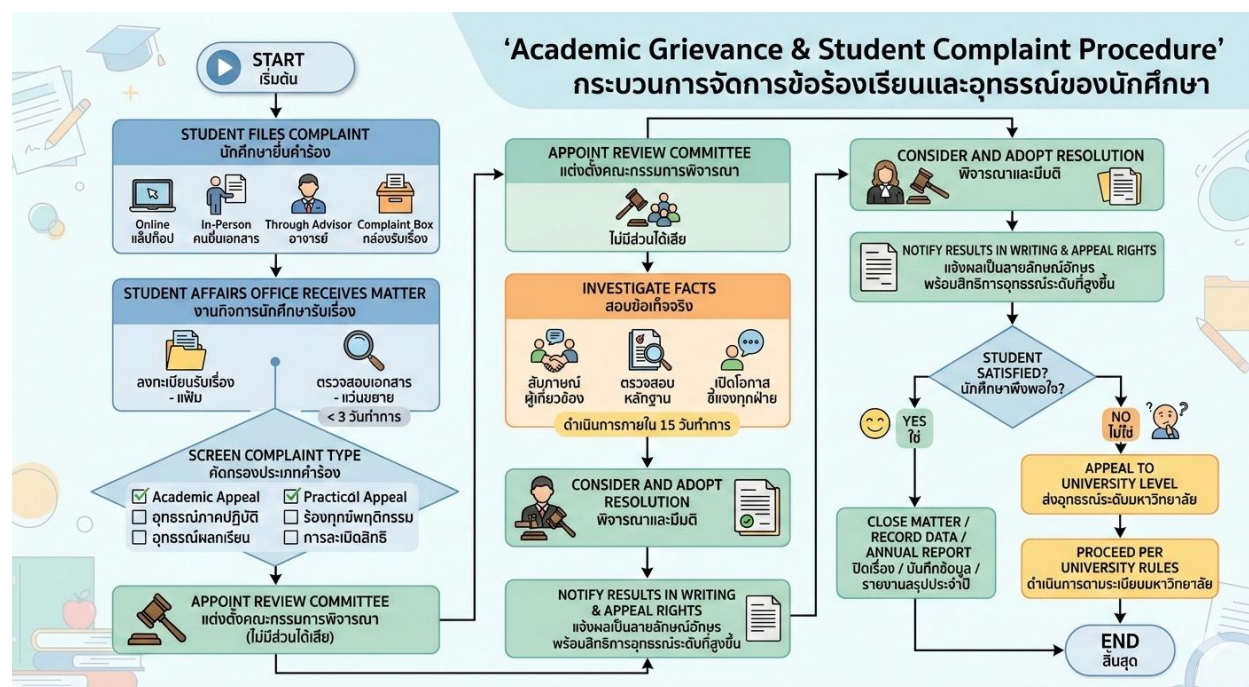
'Academic Grievance & Student Complaint Procedure'
กระบวนการจัดการข้อร้องเรียนและอุทธรณ์ของนักศึกษา

START
เริ่มต้น

STUDENT FILES COMPLAINT
นักศึกษายื่นคำร้อง

Online
แล็ปท็อป

In-Person
คนยื่นเอกสาร

Through Advisor
อาจารย์

Complaint Box
กล่องรับเรื่อง

STUDENT AFFAIRS OFFICE RECEIVES MATTER
งานกิจการนักศึกษารับเรื่อง

ลงทะเบียนรับเรื่อง - แฟ้ม

ตรวจสอบเอกสาร - แว่นขยาย

< 3 วันทำการ

SCREEN COMPLAINT TYPE
คัดกรองประเภทคำร้อง

☑ Academic Appeal
☑ Practical Appeal
☐ อุทธรณ์ภาคปฏิบัติ
☐ ร้องทุกข์พฤติกรรม
☐ อุทธรณ์ผลเรียน
☐ การละเมิดสิทธิ

APPOINT REVIEW COMMITTEE
แต่งตั้งคณะกรรมการพิจารณา (ไม่มีส่วนได้เสีย)

APPOINT REVIEW COMMITTEE
แต่งตั้งคณะกรรมการพิจารณา

ไม่มีส่วนได้เสีย

INVESTIGATE FACTS
สอบข้อเท็จจริง

สัมภาษณ์ผู้เกี่ยวข้อง

ตรวจสอบหลักฐาน

เปิดโอกาสชี้แจงทุกฝ่าย

ดำเนินการภายใน 15 วันทำการ

CONSIDER AND ADOPT RESOLUTION
พิจารณาและมีมติ

NOTIFY RESULTS IN WRITING & APPEAL RIGHTS
แจ้งผลเป็นลายลักษณ์อักษร พร้อมสิทธิการอุทธรณ์ระดับที่สูงขึ้น

CONSIDER AND ADOPT RESOLUTION
พิจารณาและมีมติ

NOTIFY RESULTS IN WRITING & APPEAL RIGHTS
แจ้งผลเป็นลายลักษณ์อักษร พร้อมสิทธิการอุทธรณ์ระดับที่สูงขึ้น

STUDENT SATISFIED?
นักศึกษาพึงพอใจ?

YES
ใช่

NO
ไม่ใช่

CLOSE MATTER / RECORD DATA / ANNUAL REPORT
ปิดเรื่อง / บันทึกข้อมูล / รายงานสรุปประจำปี

APPEAL TO UNIVERSITY LEVEL
ส่งอุทธรณ์ระดับมหาวิทยาลัย

PROCEED PER UNIVERSITY RULES
ดำเนินการตามระเบียบมหาวิทยาลัย

END
สิ้นสุด